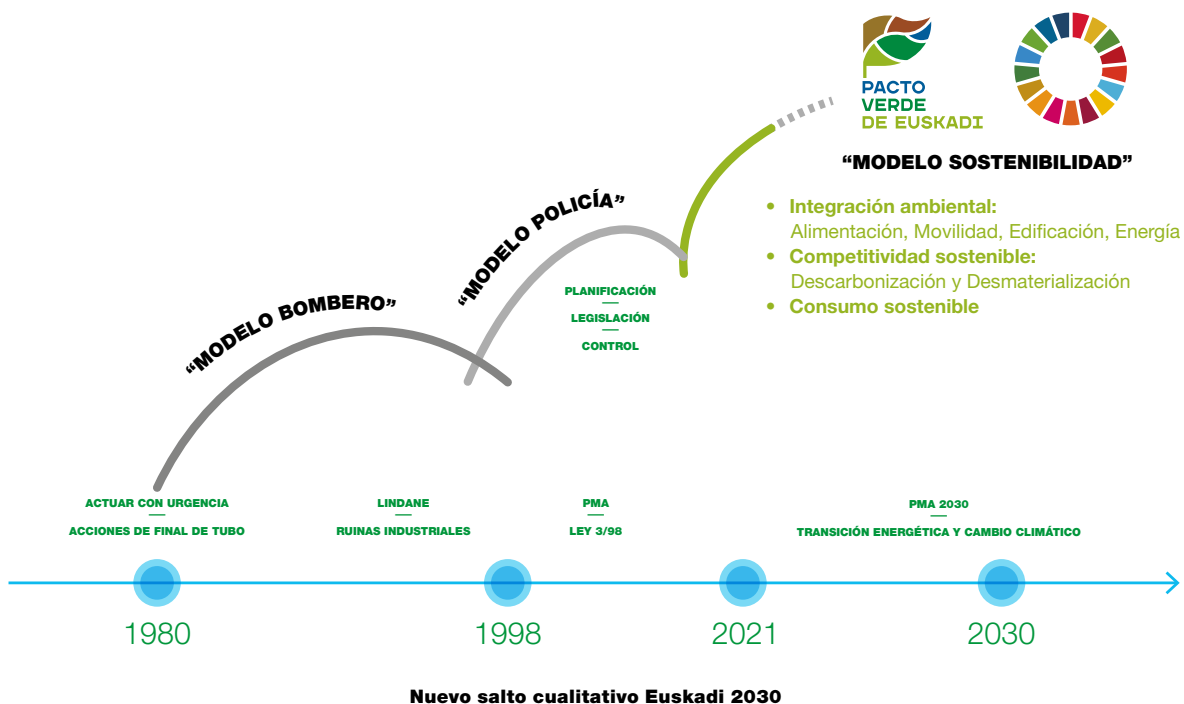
PACTO VERDE DE EUSKADI

“MODELO SOSTENIBILIDAD”

• Integración ambiental:
Alimentación, Movilidad, Edificación, Energía
• Competitividad sostenible:
Descarbonización y Desmaterialización
• Consumo sostenible

“MODELO POLICÍA”

PLANIFICACIÓN
—
LEGISLACIÓN
—
CONTROL

“MODELO BOMBERO”

ACTUAR CON URGENCIA
—
ACCIONES DE FINAL DE TUBO

LINDANE
—
RUINAS INDUSTRIALES

PMA
—
LEY 3/98

PMA 2030
—
TRANSICIÓN ENERGÉTICA Y CAMBIO CLIMÁTICO

1980

1998

2021

2030

Nuevo salto cualitativo Euskadi 2030